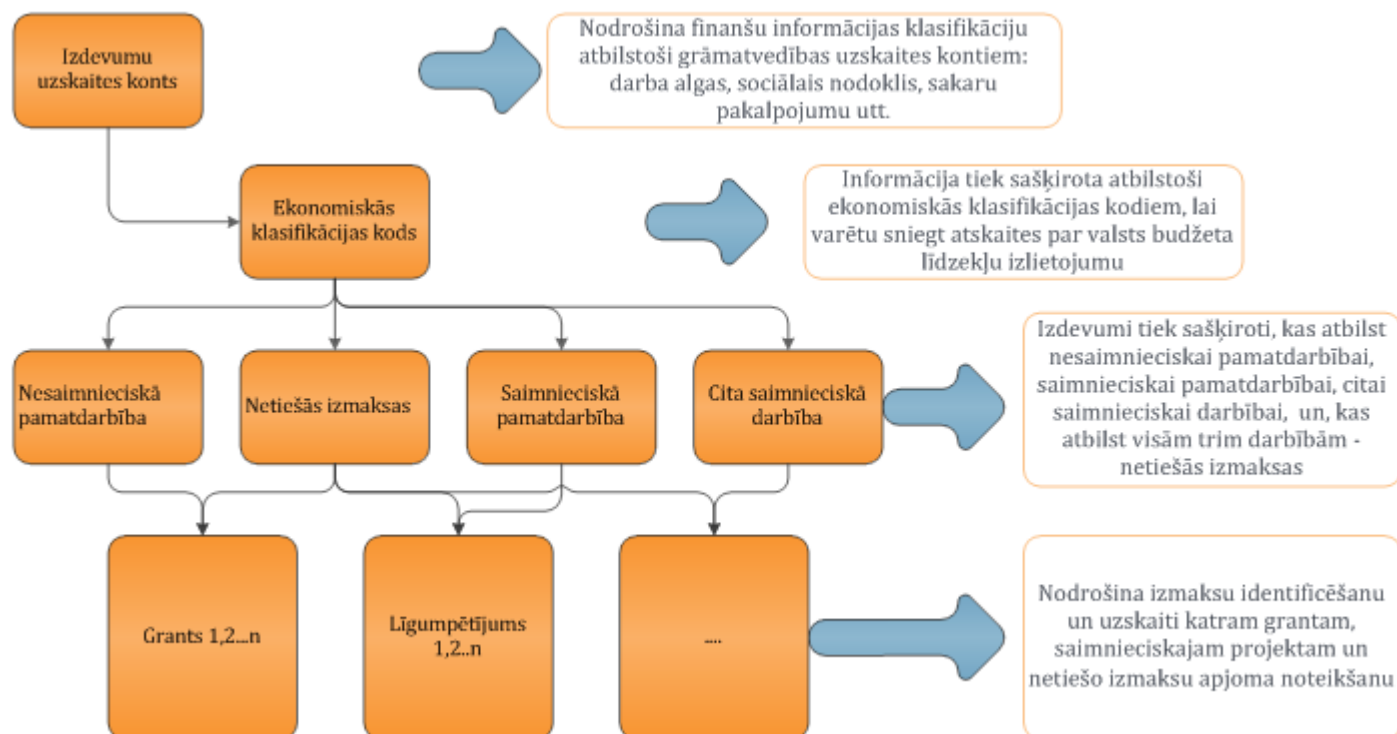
Izdevumu uzskaites konts

Nodrošina finanšu informācijas klasifikāciju atbilstoši grāmatvedības uzskaites kontiem: darba algas, sociālais nodoklis, sakaru pakalpojumu utt.

Ekonomiskās klasifikācijas kods

Informācija tiek sašķirota atbilstoši ekonomiskās klasifikācijas kodiem, lai varētu sniegt atskaites par valsts budžeta līdzekļu izlietojumu

Nesaimnieciskā pamatdarbība

Netiešās izmaksas

Saimnieciskā pamatdarbība

Cita saimnieciskā darbība

Izdevumi tiek sašķiroti, kas atbilst nesaimnieciskai pamatdarbībai, saimnieciskai pamatdarbībai, citai saimnieciskai darbībai, un, kas atbilst visām trim darbībām - netiešās izmaksas

Grants 1,2...n

Līgumpētījums 1,2..n

....

Nodrošina izmaksu identificēšanu un uzskaiti katram grantam, saimnieciskajam projektam un netiešo izmaksu apjoma noteikšanu